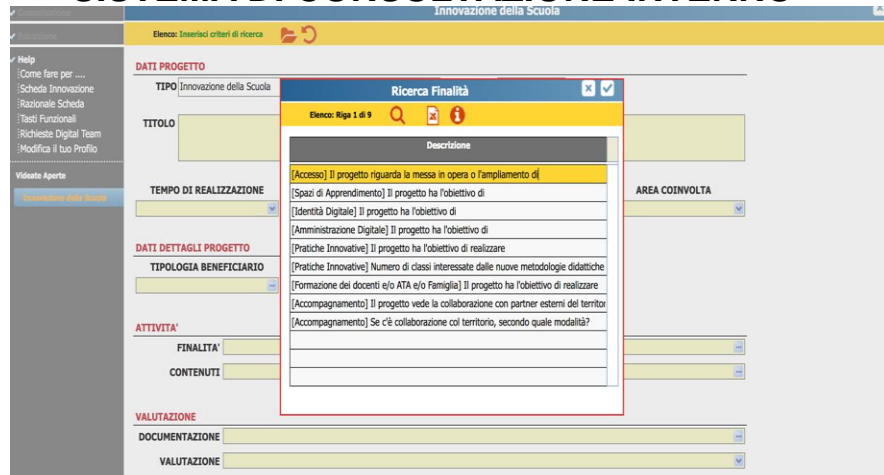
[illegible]

Innovazione della Scuola

Elenco: Inserisci criteri di ricerca

Help
Come fare per ....
Scheda Innovazione
Razionale Scheda
Tasti Funzionali
Richieste Digital Team
Modifica il tuo Profilo

Videate Aperte
Innovazione della Scuola

DATI PROGETTO
TIPO Innovazione della Scuola
TITOLO

TEMPO DI REALIZZAZIONE
AREA COINVOLTA

DATI DETTAGLI PROGETTO
TIPOLOGIA BENEFICIARIO

ATTIVITA'
FINALITA'
CONTENUTI

VALUTAZIONE
DOCUMENTAZIONE
VALUTAZIONE

Ricerca Finalità

Elenco: Riga 1 di 9

| Descrizione |
|---|
| [Accesso] Il progetto riguarda la messa in opera o l'ampliamento di |
| [Spazi di Apprendimento] Il progetto ha l'obiettivo di |
| [Identità Digitale] Il progetto ha l'obiettivo di |
| [Amministrazione Digitale] Il progetto ha l'obiettivo di |
| [Pratiche Innovative] Il progetto ha l'obiettivo di realizzare |
| [Pratiche Innovative] Numero di classi interessate dalle nuove metodologie didattiche |
| [Formazione dei docenti e/o ATA e/o Famiglia] Il progetto ha l'obiettivo di realizzare |
| [Accompagnamento] Il progetto vede la collaborazione con partner esterni del territor |
| [Accompagnamento] Se c'è collaborazione col territorio, secondo quale modalità? |